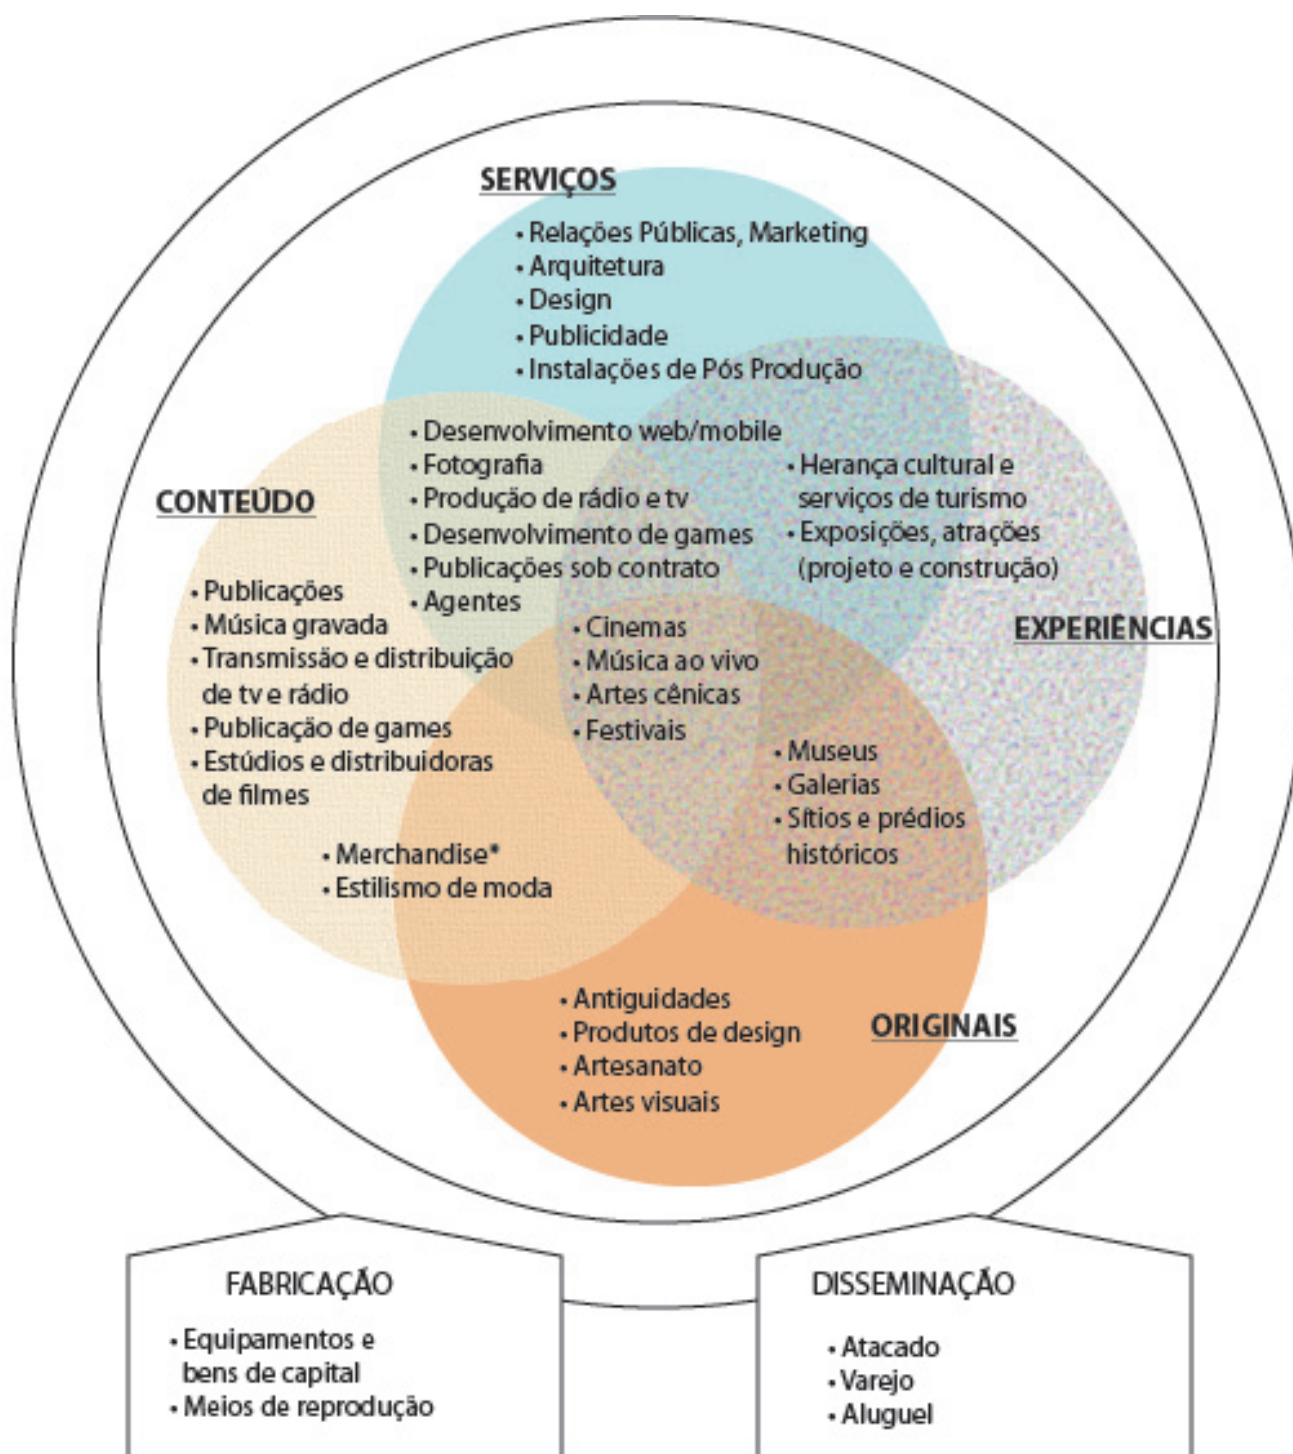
SERVIÇOS

• Relações Públicas, Marketing
• Arquitetura
• Design
• Publicidade
• Instalações de Pós Produção

• Desenvolvimento web/mobile
• Fotografia
• Produção de rádio e tv
• Desenvolvimento de games
• Publicações sob contrato
• Agentes

• Herança cultural e serviços de turismo
• Exposições, atrações (projeto e construção)

CONTEÚDO

• Publicações
• Música gravada
• Transmissão e distribuição de tv e rádio
• Publicação de games
• Estúdios e distribuidoras de filmes

• Cinemas
• Música ao vivo
• Artes cênicas
• Festivais

EXPERIÊNCIAS

• Museus
• Galerias
• Sítios e prédios históricos

• Merchandise*
• Estilismo de moda

• Antiguidades
• Produtos de design
• Artesanato
• Artes visuais

ORIGINAIS

FABRICAÇÃO

• Equipamentos e bens de capital
• Meios de reprodução

DISSEMINAÇÃO

• Atacado
• Varejo
• Aluguel